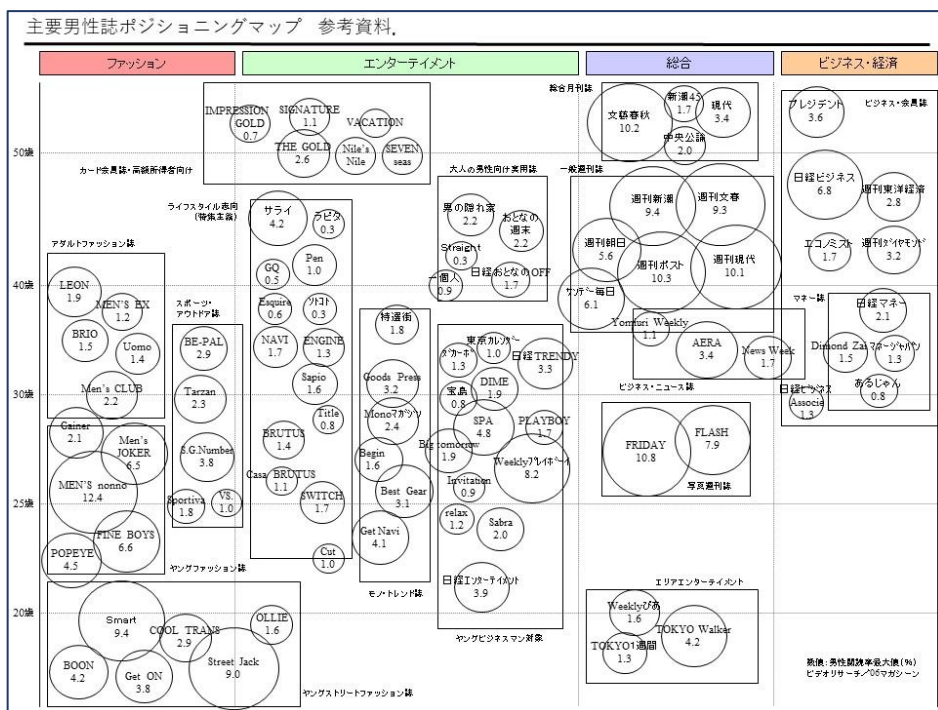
主要男性誌ポジショニングマップ　参考資料.

ファッション

エンターテイメント

総合

ビジネス・経済

50歳

40歳

30歳

25歳

20歳

カード会員誌・高額所得者向け

IMPRESSION GOLD 0.7

SIGNATURE 1.1

VACATION

THE GOLD 2.6

Nile's Nile

SEVEN seas

ライフスタイル志向（特集主義）

サライ 4.2

ラピタ 0.3

Pen 1.0

GQ 0.5

Esquire 0.6

ソトコト 0.3

NAVI 1.7

ENGINE 1.3

Sapio 1.6

Title 0.8

BRUTUS 1.4

Casa BRUTUS 1.1

SWITCH 1.7

Cut 1.0

アダルトファッション誌

LEON 1.9

MEN'S EX 1.2

BRIO 1.5

Uomo 1.4

Men's CLUB 2.2

スポーツ・アウトドア誌

BE-PAL 2.9

Tarzan 2.3

S.G.Number 3.8

Sportiva 1.8

VS. 1.0

Gainer 2.1

Men's JOKER 6.5

MEN'S nonno 12.4

FINE BOYS 6.6

POPEYE 4.5

ヤングファッション誌

Smart 9.4

COOL TRANS 2.9

OLLIE 1.6

BOON 4.2

Get ON 3.8

Street Jack 9.0

ヤングストリートファッション誌

大人の男性向け実用誌

男の隠れ家 2.2

おとなの週末 2.2

Straight 0.3

一個人 0.9

日経おとなのOFF 1.7

特選街 1.8

Goods Press 3.2

Monoマガジン 2.4

Begin 1.6

Best Gear 3.1

Get Navi 4.1

モノ・トレンド誌

東京カレンダー 1.0

ダカーポ 1.3

日経TRENDY 3.3

宝島 0.8

DIME 1.9

SPA 4.8

PLAYBOY 1.7

Big tomorrow 1.9

Weeklyプレイボーイ 8.2

Invitation 0.9

relax 1.2

Sabra 2.0

日経エンタテインメント 3.9

ヤングビジネスマン対象

総合月刊誌

文藝春秋 10.2

新潮45 1.7

現代 3.4

中央公論 2.0

一般週刊誌

週刊新潮 9.4

週刊文春 9.3

週刊朝日 5.6

週刊ポスト 10.3

週刊現代 10.1

サンデー毎日 6.1

Yomiuri Weekly 1.1

AERA 3.4

News Week 1.7

ビジネス・ニュース誌

FRIDAY 10.8

FLASH 7.9

写真週刊誌

エリアエンターテイメント

Weeklyぴあ 1.6

TOKYO Walker 4.2

TOKYO1週間 1.3

ビジネス・会員誌

プレジデント 3.6

日経ビジネス 6.8

週刊東洋経済 2.8

エコノミスト 1.7

週刊ダイヤモンド 3.2

マネー誌

日経マネー 2.1

Dimond Zai 1.5

マネージャパン 1.3

あるじゃん 0.8

日経ビジネス Associe 1.3

数値：男性読者推定数（％）
ビデオリサーチ／'06マガジンシーン